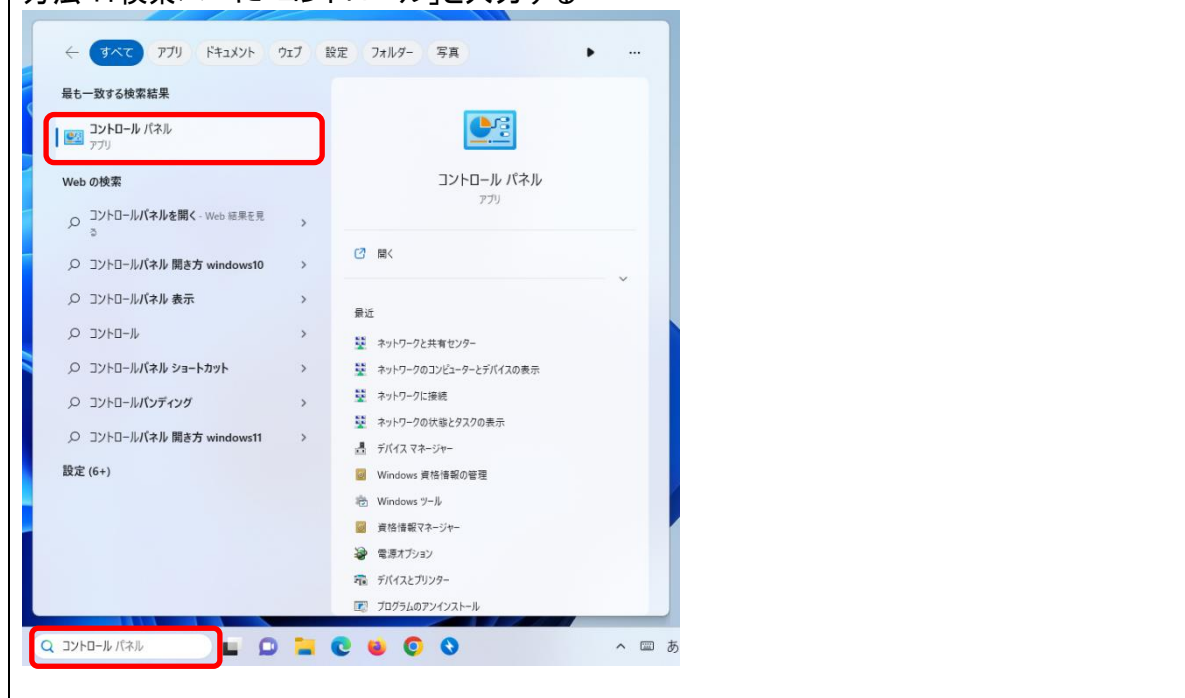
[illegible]

← すべて アプリ ドキュメント ウェブ 設定 フォルダー 写真 ▶ ···

最も一致する検索結果

コントロール パネル
アプリ

Web の検索

コントロールパネルを開く - Web 結果を見る

コントロールパネル 開き方 windows10

コントロールパネル 表示

コントロール

コントロールパネル ショートカット

コントロールパンディング

コントロールパネル 開き方 windows11

設定 (6+)

コントロール パネル
アプリ

開く

最近

ネットワークと共有センター

ネットワークのコンピューターとデバイスの表示

ネットワークに接続

ネットワークの状態とタスクの表示

デバイス マネージャー

Windows 資格情報の管理

Windows ツール

資格情報マネージャー

電源オプション

デバイスとプリンター

プログラムのアンインストール

コントロール パネル

あ